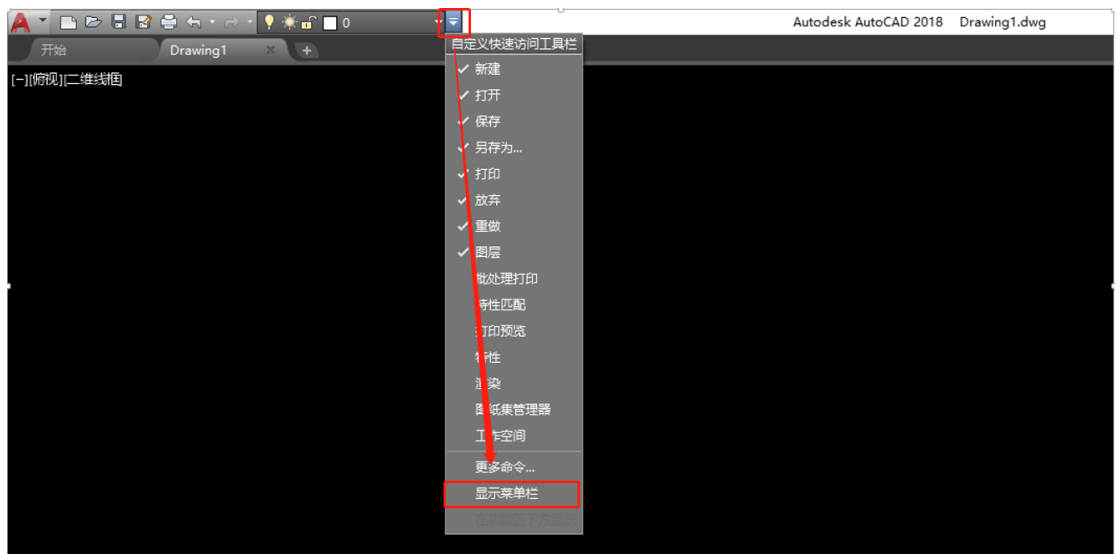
0

Autodesk AutoCAD 2018 Drawing1.dwg

开始 Drawing1

[-][俯视][二维线框]

自定义快速访问工具栏
新建
打开
保存
另存为...
打印
放弃
重做
图层
批处理打印
特性匹配
打印预览
特性
渲染
图纸集管理器
工作空间
更多命令...
显示菜单栏
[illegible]